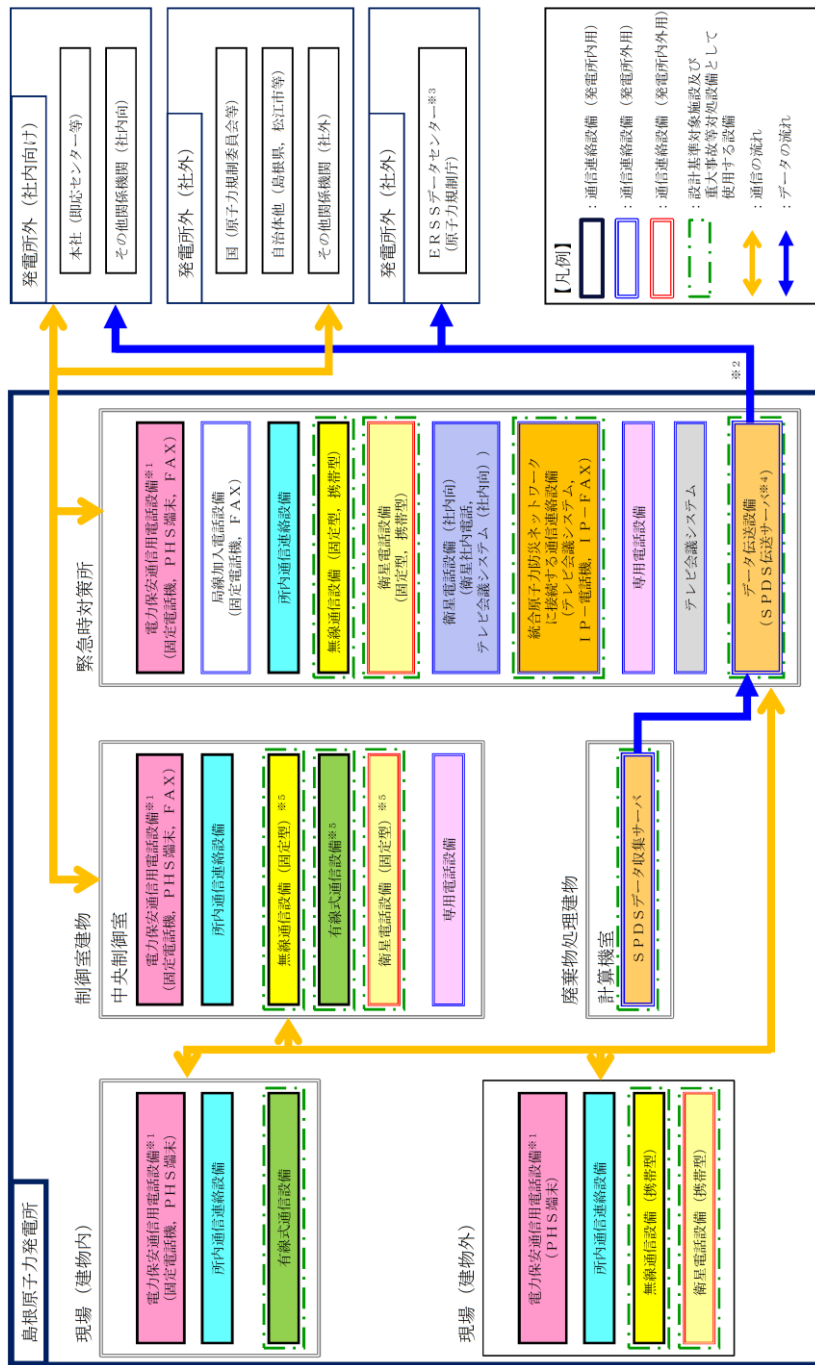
発電所外（社内向け）

本社（即応センター等）

その他関係機関（社内向）

発電所外（社外）

国（原子力規制委員会等）

自治体他（島根県，松江市等）

その他関係機関（社外）

発電所外（社外）

ＥＲＳＳデータセンター※3
（原子力規制庁）

【凡例】

：通信連絡設備（発電所内用）

：通信連絡設備（発電所外用）

：通信連絡設備（発電所内外用）

：設計基準対象施設及び重大事故等対処設備として使用する設備

：通信の流れ

：データの流れ

※2

島根原子力発電所

緊急時対策所

電力保安通信用電話設備※1
（固定電話機，ＰＨＳ端末，ＦＡＸ）

局線加入電話設備
（固定電話機，ＦＡＸ）

所内通信連絡設備

無線通信設備（固定型，携帯型）

衛星電話設備
（固定型，携帯型）

衛星電話設備（社内向）
（衛星社内電話，
テレビ会議システム（社内向））

統合原子力防災ネットワーク
に接続する通信連絡設備
（テレビ会議システム，
ＩＰ－電話機，ＩＰ－ＦＡＸ）

専用電話設備

テレビ会議システム

データ伝送設備
（ＳＰＤＳ伝送サーバ※4）

制御室建物

中央制御室

電力保安通信用電話設備※1
（固定電話機，ＰＨＳ端末，ＦＡＸ）

所内通信連絡設備

無線通信設備（固定型）※5

有線式通信設備※5

衛星電話設備（固定型）※5

専用電話設備

廃棄物処理建物

計算機室

ＳＰＤＳデータ収集サーバ

現場（建物内）

電力保安通信用電話設備※1
（固定電話機，ＰＨＳ端末）

所内通信連絡設備

有線式通信設備

現場（建物外）

電力保安通信用電話設備※1
（ＰＨＳ端末）

所内通信連絡設備

無線通信設備（携帯型）

衛星電話設備（携帯型）